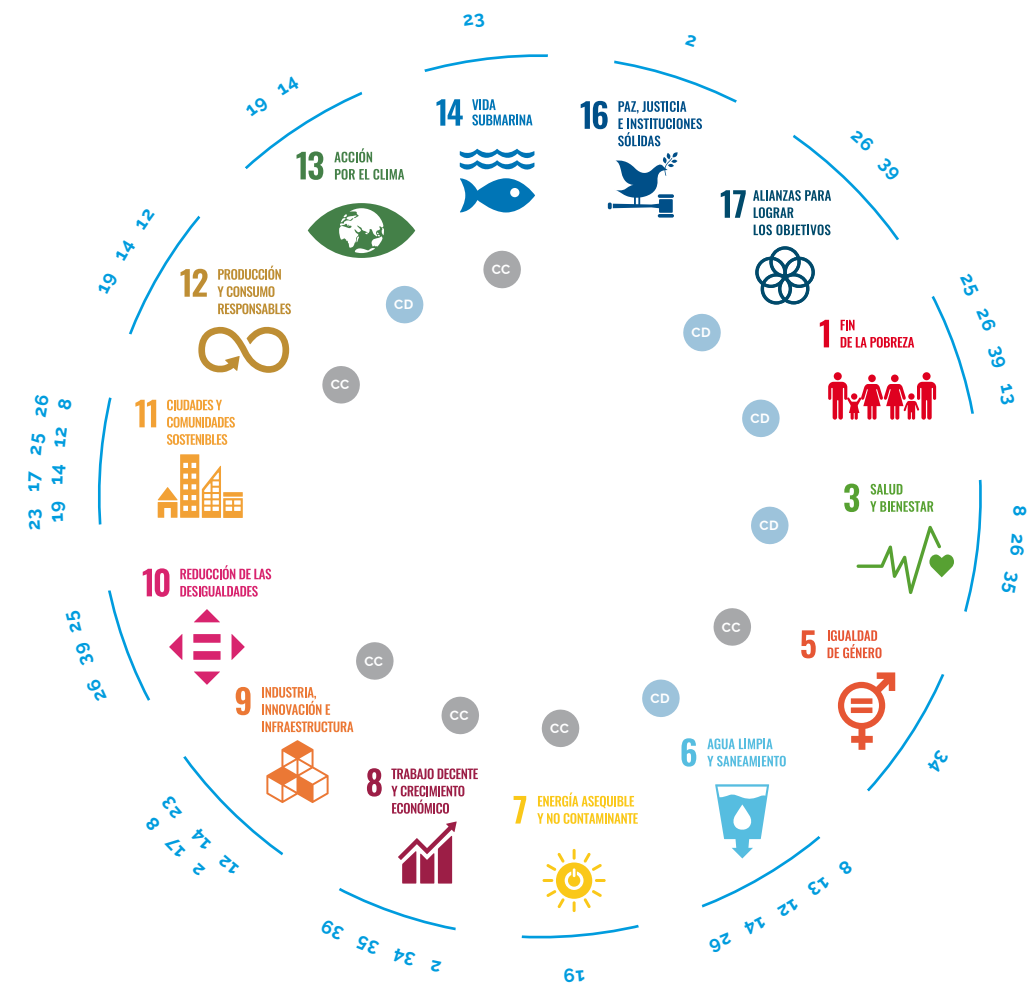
23

2

19 14

14 VIDA SUBMARINA

16 PAZ, JUSTICIA E INSTITUCIONES SÓLIDAS

26 39

13 ACCIÓN POR EL CLIMA

17 ALIANZAS PARA LOGRAR LOS OBJETIVOS

19 14 12

CC

CD

12 PRODUCCIÓN Y CONSUMO RESPONSABLES

CD

25 26 39 13

1 FIN DE LA POBREZA

CC

26 8

11 CIUDADES Y COMUNIDADES SOSTENIBLES

23 17 25 12

19 14

CD

CD

3 SALUD Y BIENESTAR

8 26 35

10 REDUCCIÓN DE LAS DESIGUALDADES

CC

25 39 26

5 IGUALDAD DE GÉNERO

CC

CD

9 INDUSTRIA, INNOVACIÓN E INFRAESTRUCTURA

CC

CC

6 AGUA LIMPIA Y SANEAMIENTO

34

8 TRABAJO DECENTE Y CRECIMIENTO ECONÓMICO

7 ENERGÍA ASEQUIBLE Y NO CONTAMINANTE

23 14 8 17 2 12

8 13 12 14 26

39 35 34 2

19